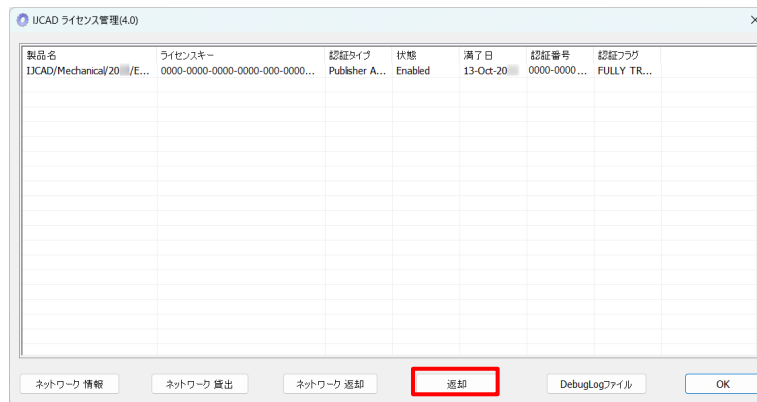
IJCAD ライセンス管理(4.0)

×

| 製品名 | ライセンスキー | 認証タイプ | 状態 | 満了日 | 認証番号 | 認証フラグ |
|---|---|---|---|---|---|---|
| IJCAD/Mechanical/20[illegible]/E... | 0000-0000-0000-0000-000-0000... | Publisher A... | Enabled | 13-Oct-20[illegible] | 0000-0000... | FULLY TR... |

ネットワーク 情報

ネットワーク 貸出

ネットワーク 返却

返却

DebugLogファイル

OK